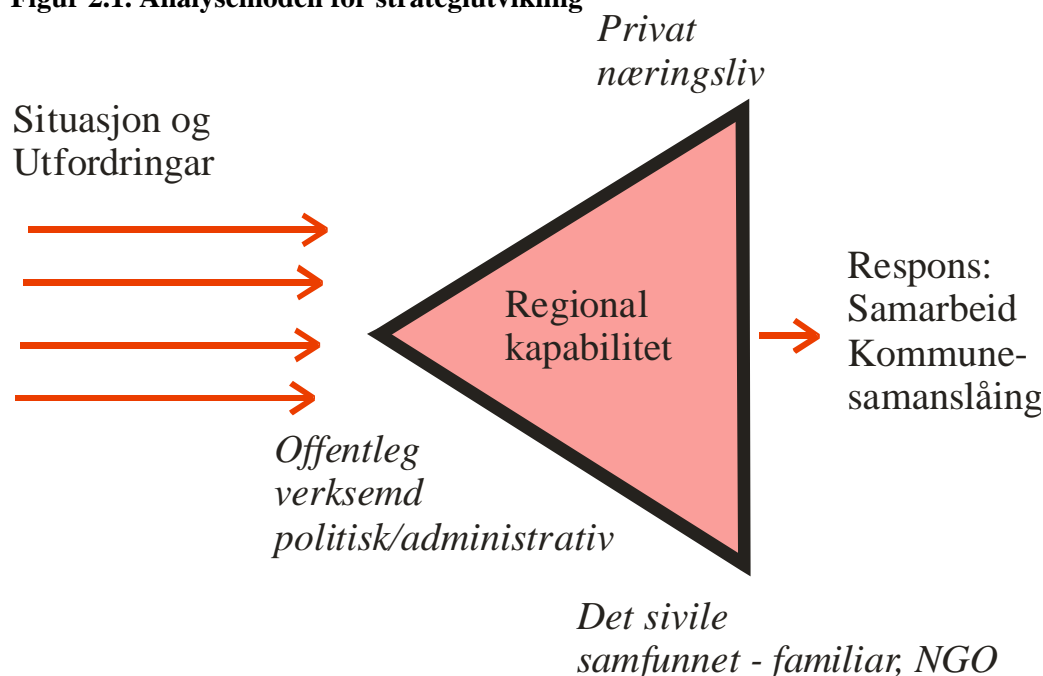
Figur 2.1: Analysemodell for strategiutvikling

Privat næringsliv

Situasjon og Utfordringar

Regional kapabilitet

Respons: Samarbeid Kommunesamanslåing

Offentleg verksemd politisk/administrativ

Det sivile samfunnet - familiar, NGO